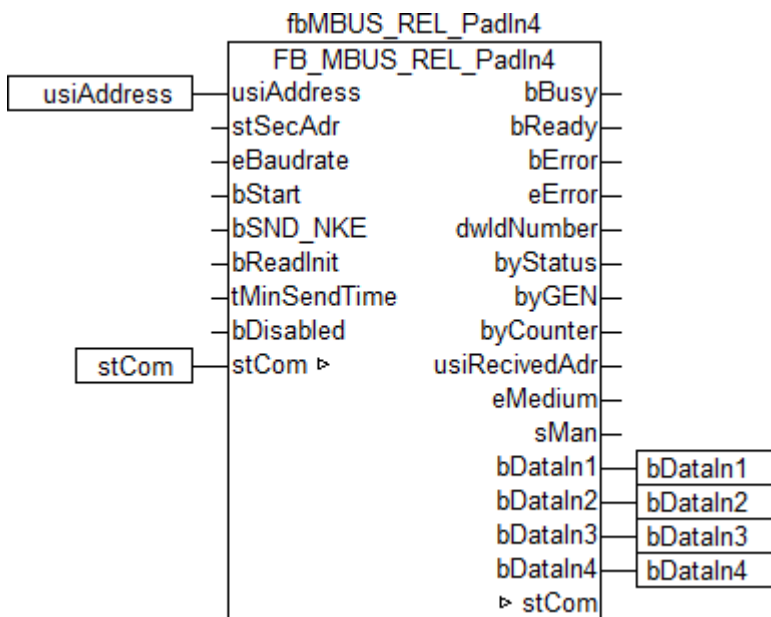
fbMBUS_REL_PadIn4

FB_MBUS_REL_PadIn4

usiAddress

usiAddress
stSecAdr
eBaudrate
bStart
bSND_NKE
bReadInit
tMinSendTime
bDisabled
stCom ▹

stCom

bBusy
bReady
bError
eError
dwIdNumber
byStatus
byGEN
byCounter
usiRecivedAdr
eMedium
sMan
bDataIn1
bDataIn2
bDataIn3
bDataIn4
▹ stCom

bDataIn1
bDataIn2
bDataIn3
bDataIn4